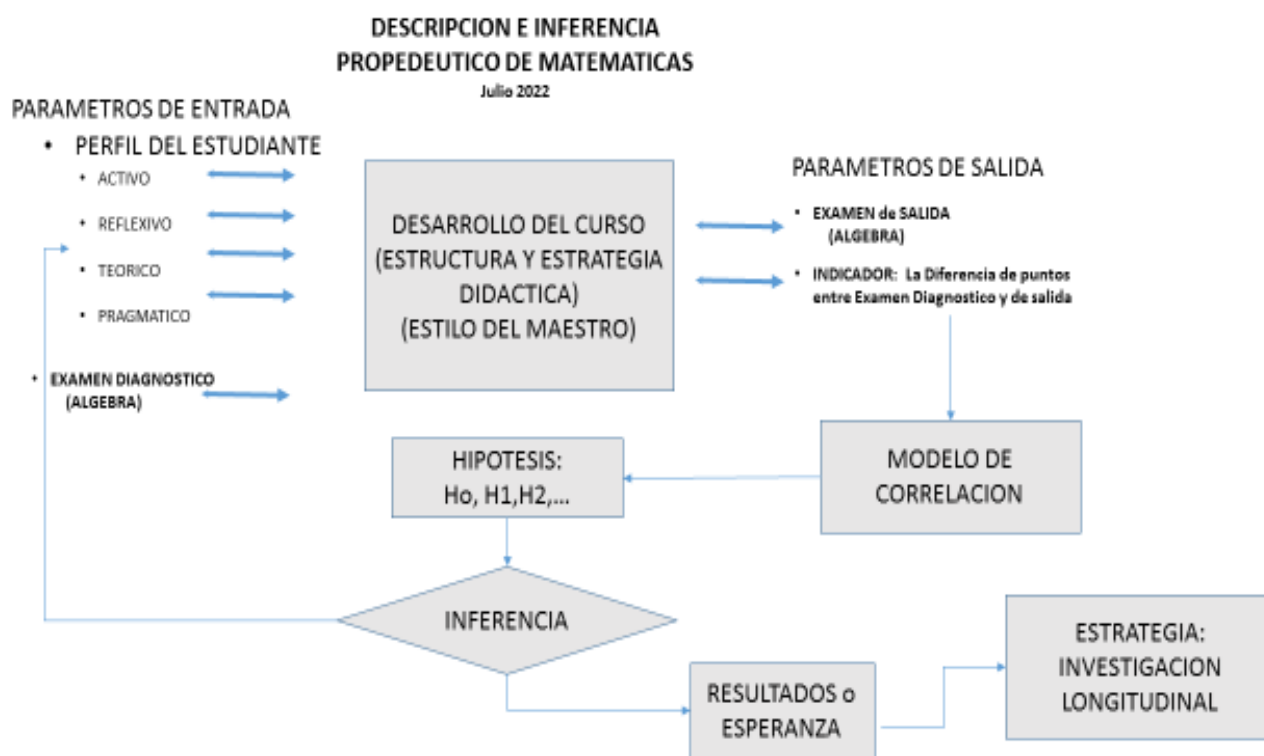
DESCRIPCION E INFERENCIA
PROPEDEUTICO DE MATEMATICAS
Julio 2022

PARAMETROS DE ENTRADA

• PERFIL DEL ESTUDIANTE
• ACTIVO
• REFLEXIVO
• TEORICO
• PRAGMATICO

• EXAMEN DIAGNOSTICO (ALGEBRA)

DESARROLLO DEL CURSO (ESTRUCTURA Y ESTRATEGIA DIDACTICA) (ESTILO DEL MAESTRO)

PARAMETROS DE SALIDA

• EXAMEN de SALIDA (ALGEBRA)
• INDICADOR: La Diferencia de puntos entre Examen Diagnostico y de salida

MODELO DE CORRELACION

HIPOTESIS: Ho, H1,H2,...

INFERENCIA

RESULTADOS o ESPERANZA

ESTRATEGIA: INVESTIGACION LONGITUDINAL